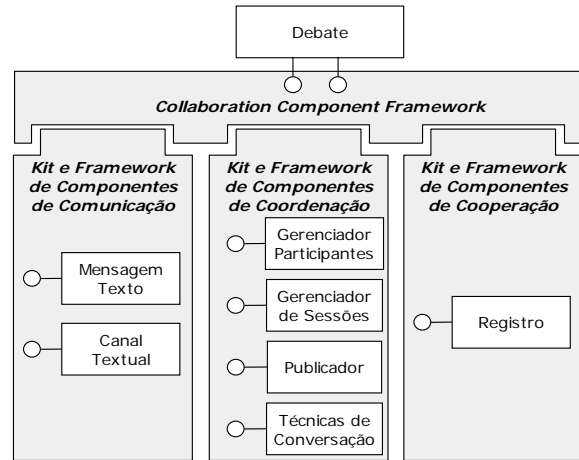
Debate

Collaboration Component Framework

Kit e Framework de Componentes de Comunicação

Mensagem Texto

Canal Textual

Kit e Framework de Componentes de Coordenação

Gerenciador Participantes

Gerenciador de Sessões

Publicador

Técnicas de Conversação

Kit e Framework de Componentes de Cooperação

Registro